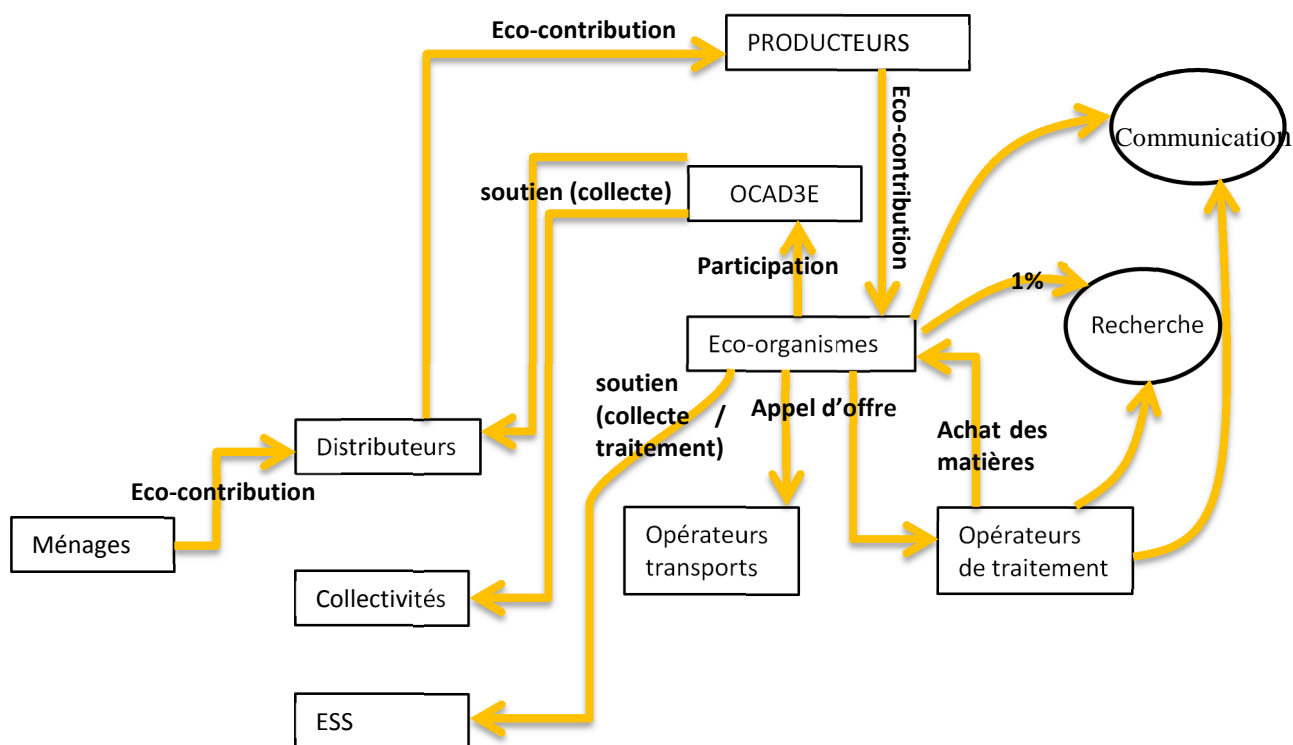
Eco-contribution

PRODUCTEURS

Eco-contribution

Communication

soutien (collecte)

OCAD3E

Participation

1%

Recherche

Eco-organismes

soutien (collecte / traitement)

Appel d'offre

Achat des matières

Distributeurs

Eco-contribution

Ménages

Opérateurs transports

Opérateurs de traitement

Collectivités

ESS